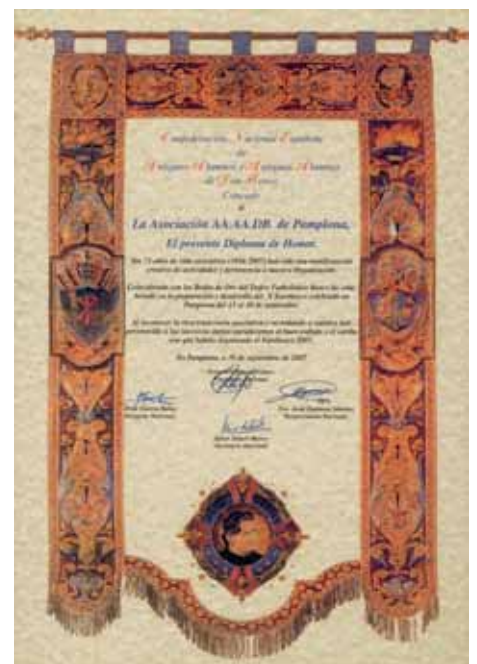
Confederación Nacional Española de Antiguos Alumnos y Antiguas Alumnas de Don Bosco

Concede a

La Asociación AA.AA.DB. de Pamplona,

El presente Diploma de Honor.

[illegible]

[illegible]

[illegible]

En Pamplona, a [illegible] de septiembre de 2007

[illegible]

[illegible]

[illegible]